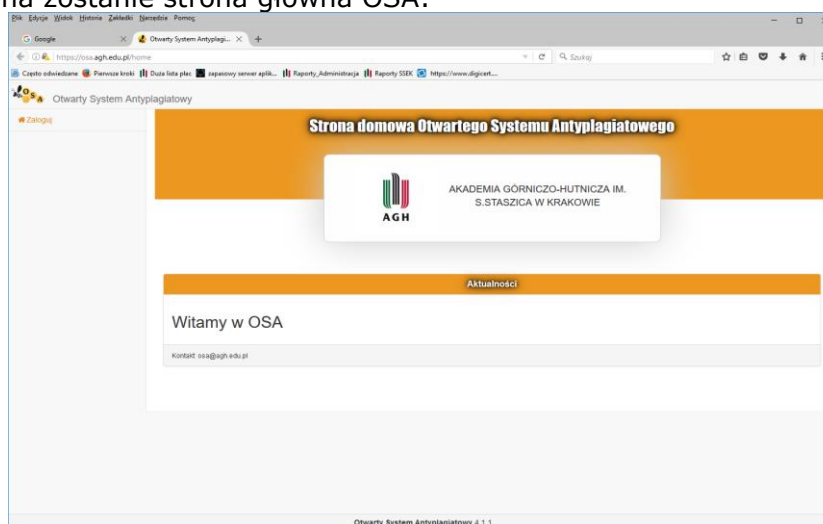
na zostanie strona główna OSA:

Plik Edycja Widok Historia Zakładki Narzędzia Pomoc

Google

Otwarty System Antyplagi...

https://osa.agh.edu.pl/home

Szukaj

Często odwiedzane Pierwsze kroki Duża lista płac zapasowy serwer aplik... Raporty_Administracja Raporty SSEK https://www.digicert....

OSA Otwarty System Antyplagiatowy

Zaloguj

Strona domowa Otwartego Systemu Antyplagiatowego

AGH

AKADEMIA GÓRNICZO-HUTNICZA IM. S.STASZICA W KRAKOWIE

Aktualności

Witamy w OSA

Kontakt: osa@agh.edu.pl

Otwarty System Antyplagiatowy 4.1.1